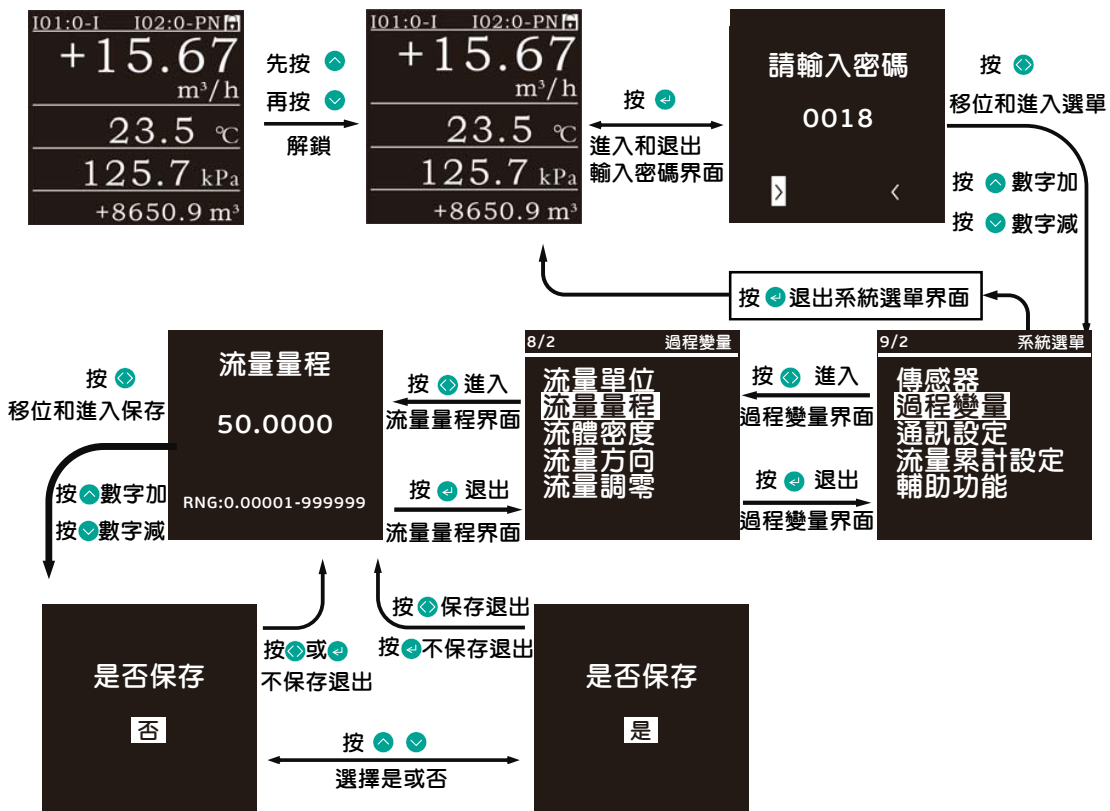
I01:0-I I02:0-PN
+15.67
m³/h
23.5 ℃
125.7 kPa
+8650.9 m³

先按
再按
解鎖

I01:0-I I02:0-PN
+15.67
m³/h
23.5 ℃
125.7 kPa
+8650.9 m³

按
進入和退出
輸入密碼界面

請輸入密碼
0018
> <

按
移位和進入選單

按 數字加
按 數字減

按 退出系統選單界面

9/2 系統選單
傳感器
過程變量
通訊設定
流量累計設定
輔助功能

按 進入
過程變量界面

按 退出
過程變量界面

8/2 過程變量
流量單位
流量量程
流體密度
流量方向
流量調零

按 進入
流量量程界面

按 退出
流量量程界面

流量量程
50.0000
RNG:0.00001-999999

按
移位和進入保存

按數字加
按數字減

是否保存
否

按或
不保存退出

按保存退出
按不保存退出

是否保存
是

按
選擇是或否